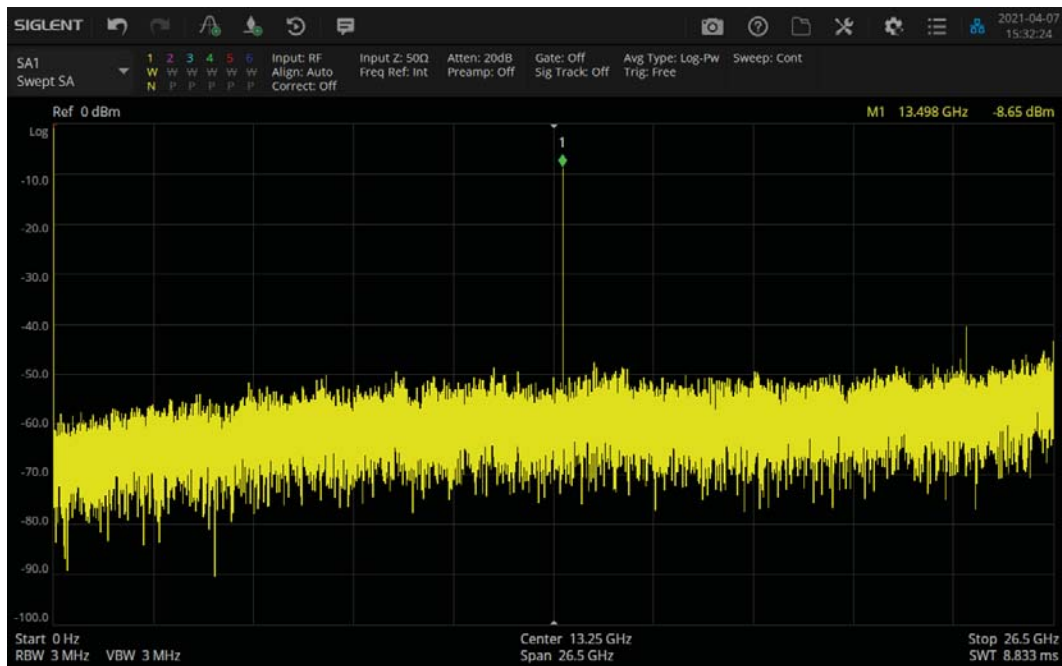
SIGLENT

2021-04-07
15:32:24

SA1
Swept SA

1 2 3 4 5 6
W W W W W W
N P P P P P

Input: RF
Align: Auto
Correct: Off

Input Z: 50Ω
Freq Ref: Int

Atten: 20dB
Preamp: Off

Gate: Off
Sig Track: Off

Avg Type: Log-Pw
Trig: Free

Sweep: Cont

Ref 0 dBm

M1 13.498 GHz -8.65 dBm

Log

1

-10.0
-20.0
-30.0
-40.0
-50.0
-60.0
-70.0
-80.0
-90.0
-100.0

Start 0 Hz
RBW 3 MHz VBW 3 MHz

Center 13.25 GHz
Span 26.5 GHz

Stop 26.5 GHz
SWT 8.833 ms